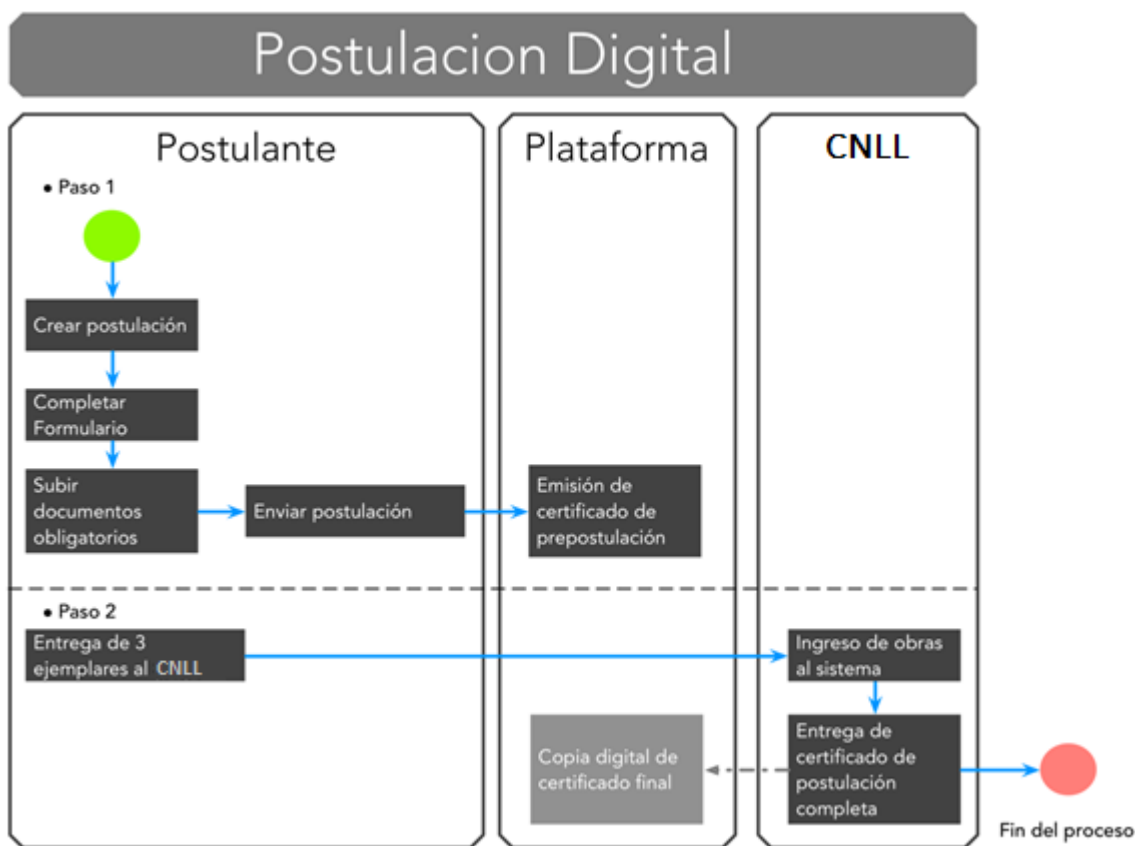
Postulacion Digital

Postulante

Plataforma

CNLL

• Paso 1

Crear postulación

Completar Formulario

Subir documentos obligatorios

Enviar postulación

Emisión de certificado de prepostulación

• Paso 2

Entrega de 3 ejemplares al CNLL

Ingreso de obras al sistema

Entrega de certificado de postulación completa

Copia digital de certificado final

Fin del proceso